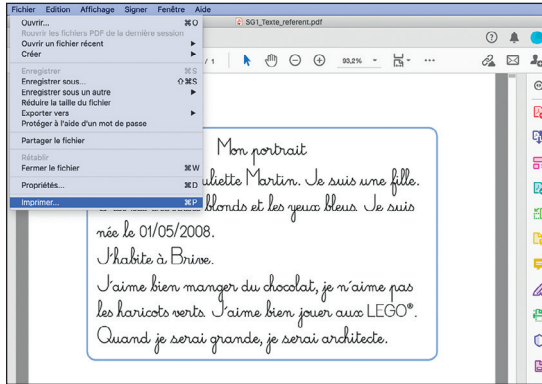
Fichier Edition Affichage Signer Fenêtre Aide

Ouvrir... ⌘O
Rouvrir les fichiers PDF de la dernière session
Ouvrir un fichier récent ▸
Créer ▸
Enregistrer ⌘S
Enregistrer sous... ⇧⌘S
Enregistrer sous un autre ▸
Réduire la taille du fichier
Exporter vers ▸
Protéger à l'aide d'un mot de passe
Partager le fichier
Rétablir
Fermer le fichier ⌘W
Propriétés... ⌘D
Imprimer... ⌘P

SG1_Texte_referent.pdf

/ 1 93,2%

Mon portrait
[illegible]uliette Martin. Je suis une fille.
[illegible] blonds et les yeux bleus. Je suis née le 01/05/2008.
J'habite à Brive.
J'aime bien manger du chocolat, je n'aime pas les haricots verts. J'aime bien jouer aux LEGO®.
Quand je serai grande, je serai architecte.